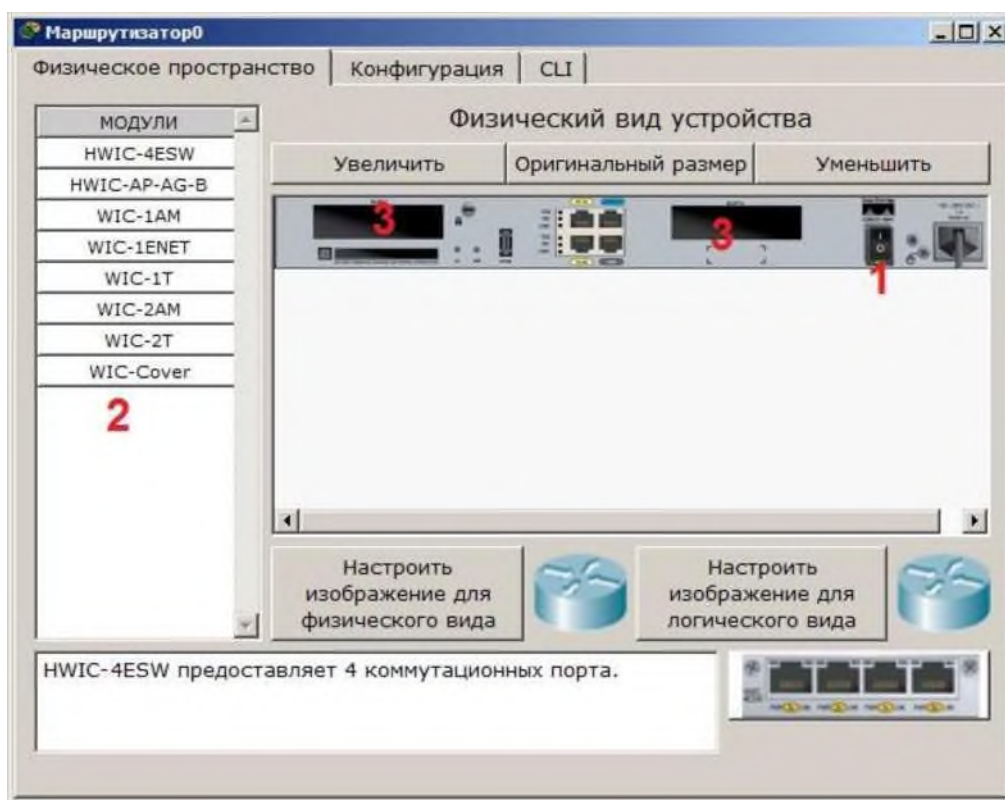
Маршрутизатор0

Физическое пространство | Конфигурация | CLI

МОДУЛИ
HWIC-4ESW
HWIC-AP-AG-B
WIC-1AM
WIC-1ENET
WIC-1T
WIC-2AM
WIC-2T
WIC-Cover

2

Физический вид устройства

Увеличить | Оригинальный размер | Уменьшить

3
3
1

Настроить изображение для физического вида

Настроить изображение для логического вида

HWIC-4ESW предоставляет 4 коммутационных порта.